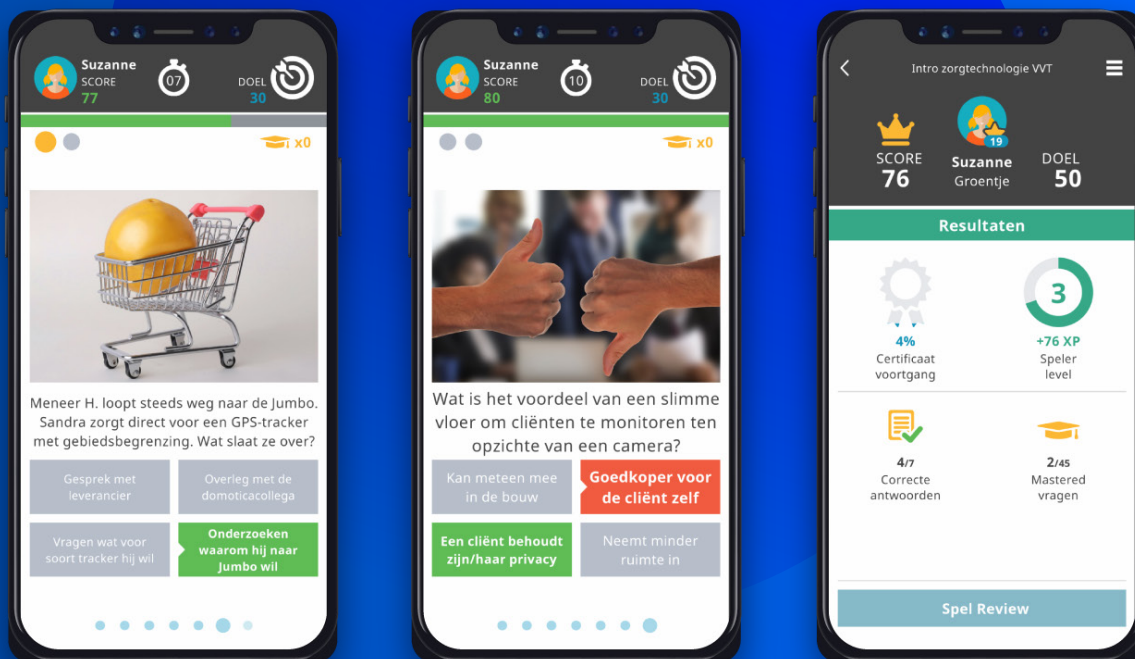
Suzanne
SCORE
77
07
DOEL
30
x0

Meneer H. loopt steeds weg naar de Jumbo. Sandra zorgt direct voor een GPS-tracker met gebiedsbegrenzing. Wat slaat ze over?

Gesprek met leverancier
Overleg met de domoticacollega
Vragen wat voor soort tracker hij wil
Onderzoeken waarom hij naar Jumbo wil

Suzanne
SCORE
80
10
DOEL
30
x0

Wat is het voordeel van een slimme vloer om cliënten te monitoren ten opzichte van een camera?

Kan meteen mee in de bouw
Goedkoper voor de cliënt zelf
Een cliënt behoudt zijn/haar privacy
Neemt minder ruimte in

Intro zorgtechnologie VVT
SCORE
76
19
Suzanne
Groentje
DOEL
50
Resultaten
4%
Certificaat voortgang
3
+76 XP
Speler level
4/7
Correcte antwoorden
2/45
Mastered vragen
Spel Review